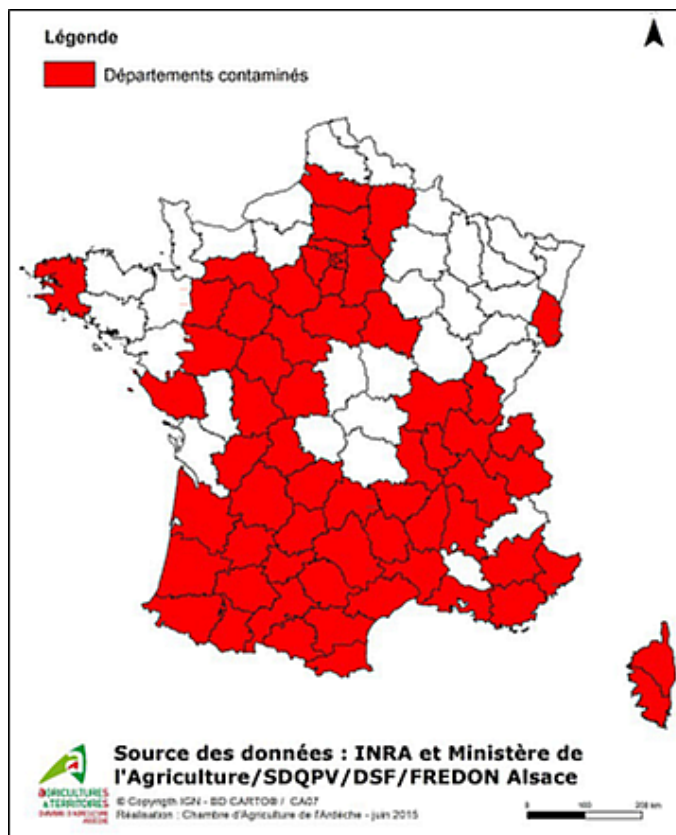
Légende

Départements contaminés

Source des données : INRA et Ministère de l'Agriculture/SDQPV/DSF/FREDON Alsace

AGRICULTURES & TERRITOIRES
CHAMBRE D'AGRICULTURE ARDÈCHE

© Copyrigth IGN - BD CARTO® / CA07
Réalisation : Chambre d'Agriculture de l'Ardèche - juin 2015

0 100 200 km